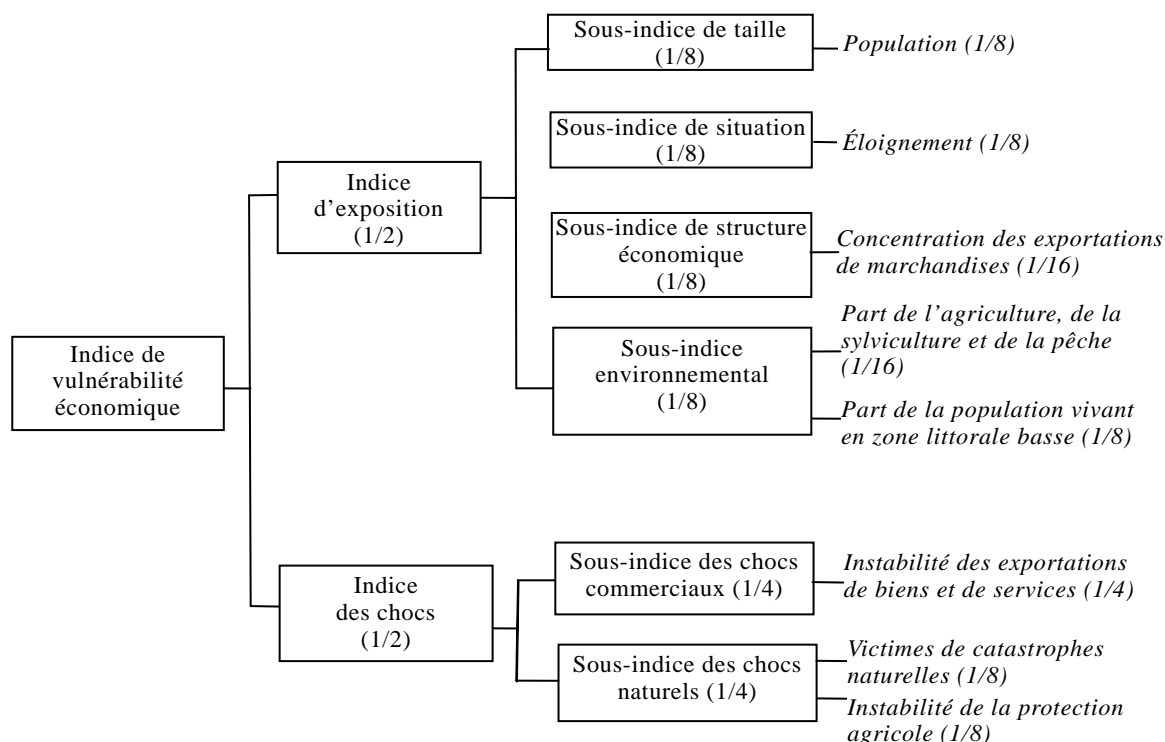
Indice de vulnérabilité économique

Indice d'exposition (1/2)

Sous-indice de taille (1/8)

Population (1/8)

Sous-indice de situation (1/8)

Éloignement (1/8)

Sous-indice de structure économique (1/8)

Concentration des exportations de marchandises (1/16)

Sous-indice environnemental (1/8)

Part de l'agriculture, de la sylviculture et de la pêche (1/16)

Part de la population vivant en zone littorale basse (1/8)

Indice des chocs (1/2)

Sous-indice des chocs commerciaux (1/4)

Instabilité des exportations de biens et de services (1/4)

Sous-indice des chocs naturels (1/4)

Victimes de catastrophes naturelles (1/8)

Instabilité de la protection agricole (1/8)